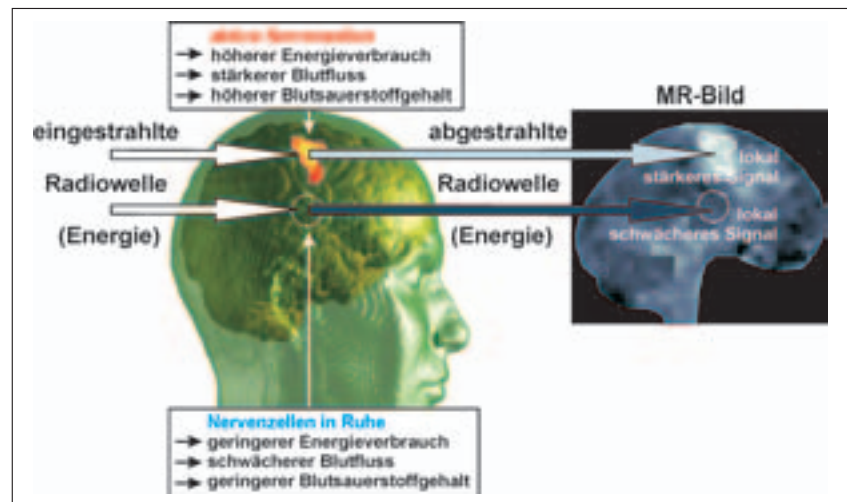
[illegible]
→ höherer Energieverbrauch
→ stärkerer Blutfluss
→ höherer Blutsauerstoffgehalt

eingestrahlte Radiowelle (Energie)

abgestrahlte Radiowelle (Energie)

MR-Bild

lokal stärkeres Signal

lokal schwächeres Signal

Nervenzellen in Ruhe
→ geringerer Energieverbrauch
→ schwächerer Blutfluss
→ geringerer Blutsauerstoffgehalt